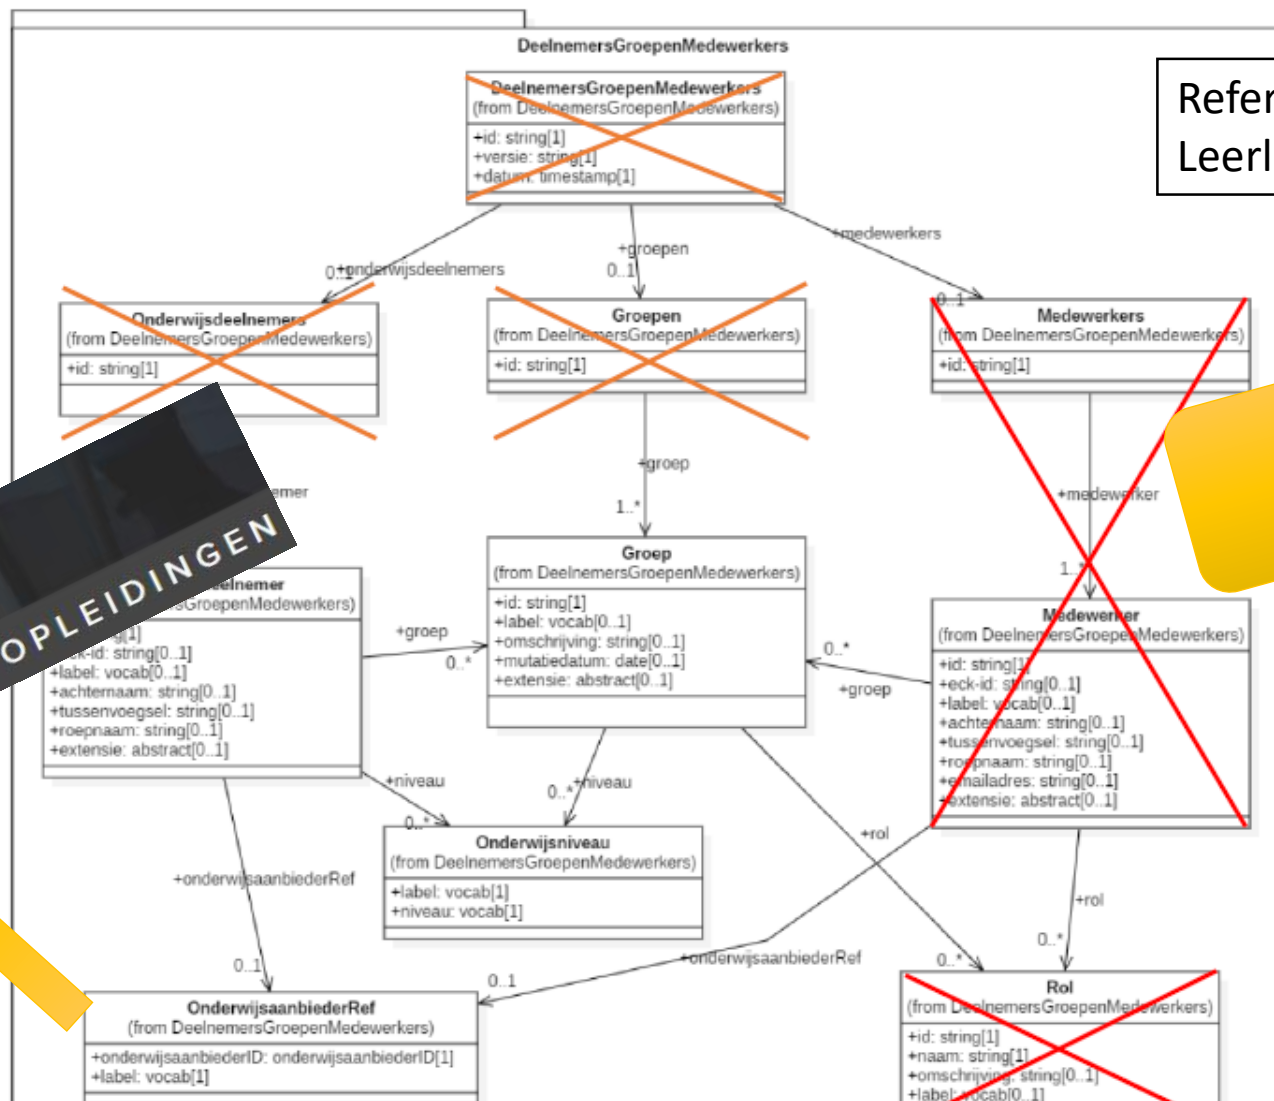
DeelnemersGroepenMedewerkers

Refer
Leerl

DeelnemersGroepenMedewerkers
(from DeelnemersGroepenMedewerkers)
+id: string[1]
+versie: string[1]
+datum: timestamp[1]

+onderwijsdeelnemers
0..1
+groepen
0..1
+medewerkers
0..1

Onderwijsdeelnemers
(from DeelnemersGroepenMedewerkers)
+id: string[1]

Groepen
(from DeelnemersGroepenMedewerkers)
+id: string[1]

Medewerkers
(from DeelnemersGroepenMedewerkers)
+id: string[1]

OPLEIDINGEN

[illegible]nemer

+groep
1..*

+medewerker
1..*

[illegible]elnemer
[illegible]sGroepenMedewerkers)
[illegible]g[1]
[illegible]ck-id: string[0..1]
+label: vocab[0..1]
+achternaam: string[0..1]
+tussenvoegsel: string[0..1]
+roepnaam: string[0..1]
+extensie: abstract[0..1]

+groep
0..*

Groep
(from DeelnemersGroepenMedewerkers)
+id: string[1]
+label: vocab[0..1]
+omschrijving: string[0..1]
+mutatiedatum: date[0..1]
+extensie: abstract[0..1]

0..*
+groep

Medewerker
(from DeelnemersGroepenMedewerkers)
+id: string[1]
+eck-id: string[0..1]
+label: vocab[0..1]
+achternaam: string[0..1]
+tussenvoegsel: string[0..1]
+roepnaam: string[0..1]
+emailadres: string[0..1]
+extensie: abstract[0..1]

+niveau
0..*
0..*
+niveau

Onderwijsniveau
(from DeelnemersGroepenMedewerkers)
+label: vocab[1]
+niveau: vocab[1]

+rol
+onderwijsaanbiederRef
+rol
0..*
0..1
0..1
+onderwijsaanbiederRef
0..*

OnderwijsaanbiederRef
(from DeelnemersGroepenMedewerkers)
+onderwijsaanbiederID: onderwijsaanbiederID[1]
+label: vocab[1]

Rol
(from DeelnemersGroepenMedewerkers)
+id: string[1]
+naam: string[1]
+omschrijving: string[0..1]
+label: vocab[0..1]